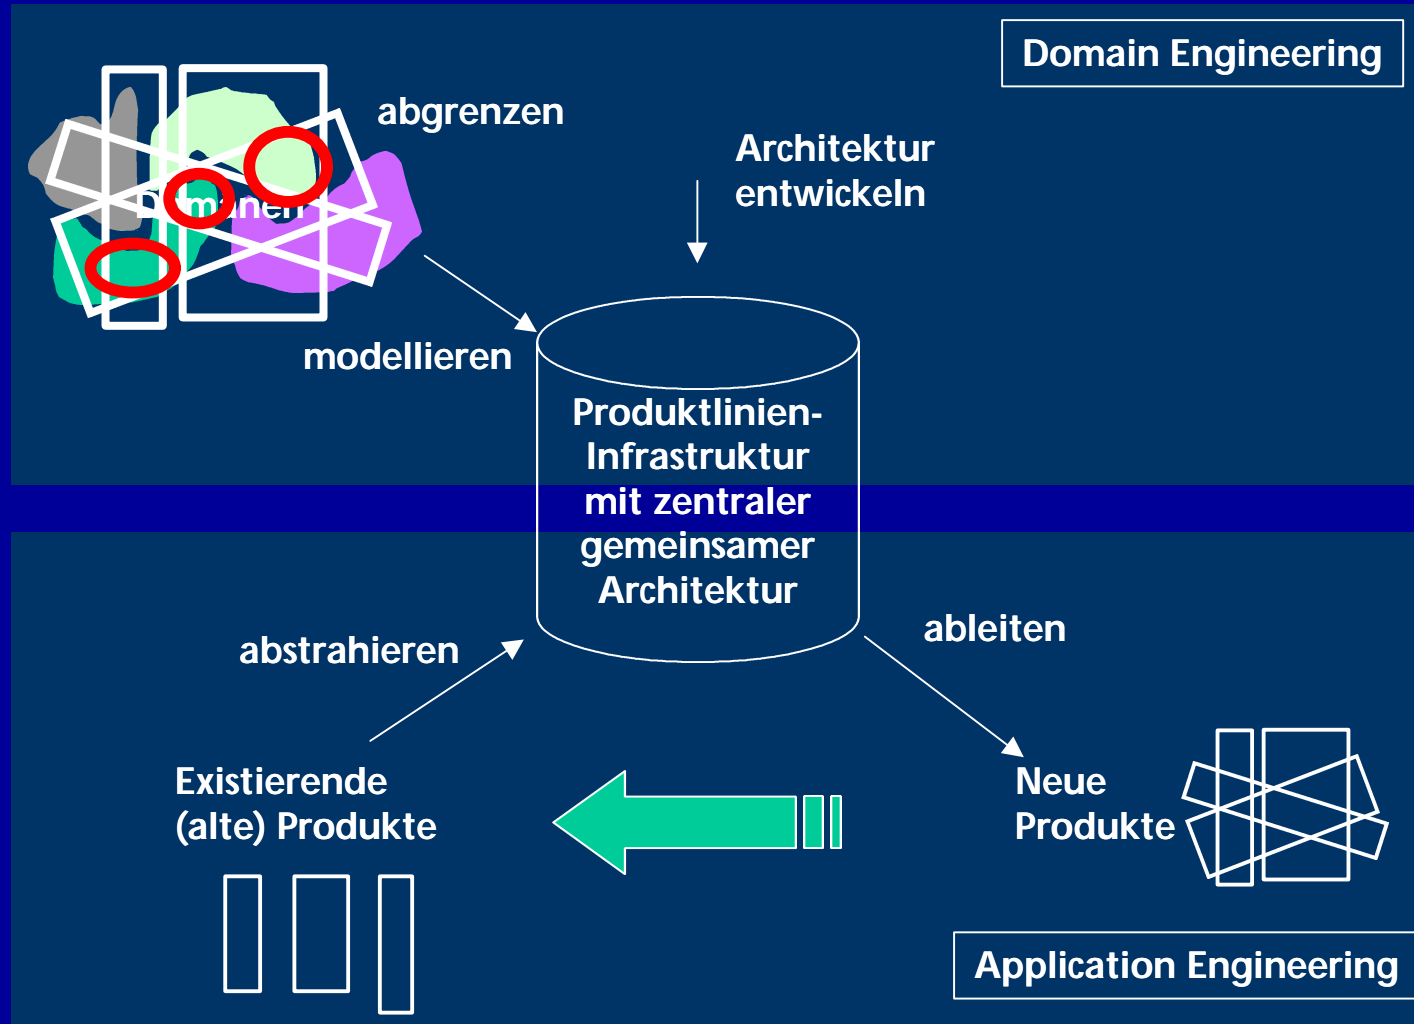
Domain Engineering

abgrenzen

Domänen

Architektur entwickeln

modellieren

Produktlinien-Infrastruktur mit zentraler gemeinsamer Architektur

abstrahieren

ableiten

Existierende (alte) Produkte

Neue Produkte

Application Engineering